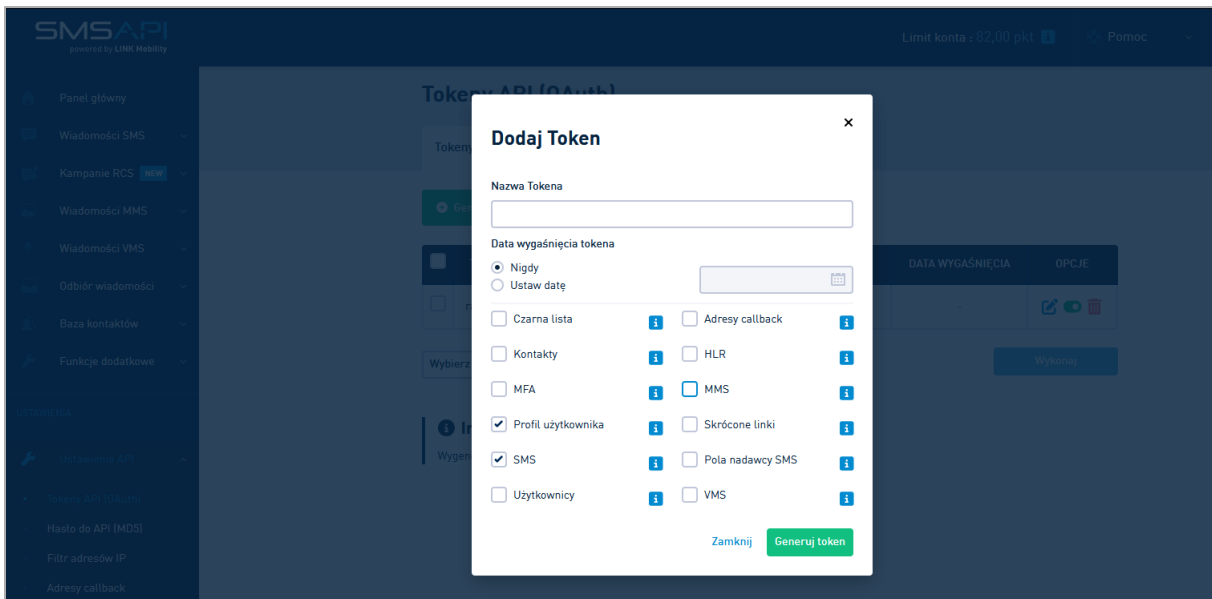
SMSAPI
powered by LINK Mobility

Limit konta : 82,00 pkt
Pomoc

Panel główny
Wiadomości SMS
Kampanie RCS NEW
Wiadomości MMS
Wiadomości VMS
Odbiór wiadomości
Baza kontaktów
Funkcje dodatkowe
USTAWIENIA
Interfejs API
Tokeny API (OAuth)
Hasło do API (MD5)
Filtr adresów IP
Adresy callback

Tokeny API (OAuth)
Tokeny
DATA WYGAŚNIĘCIA
OPCJE
-
Wybierz
Wykonaj
Wygen

Dodaj Token
×
Nazwa Tokena
Data wygaśnięcia tokena
Nigdy
Ustaw datę
Czarna lista
Adresy callback
Kontakty
HLR
MFA
MMS
Profil użytkownika
Skrócone linki
SMS
Pola nadawcy SMS
Użytkownicy
VMS
Zamknij
Generuj token